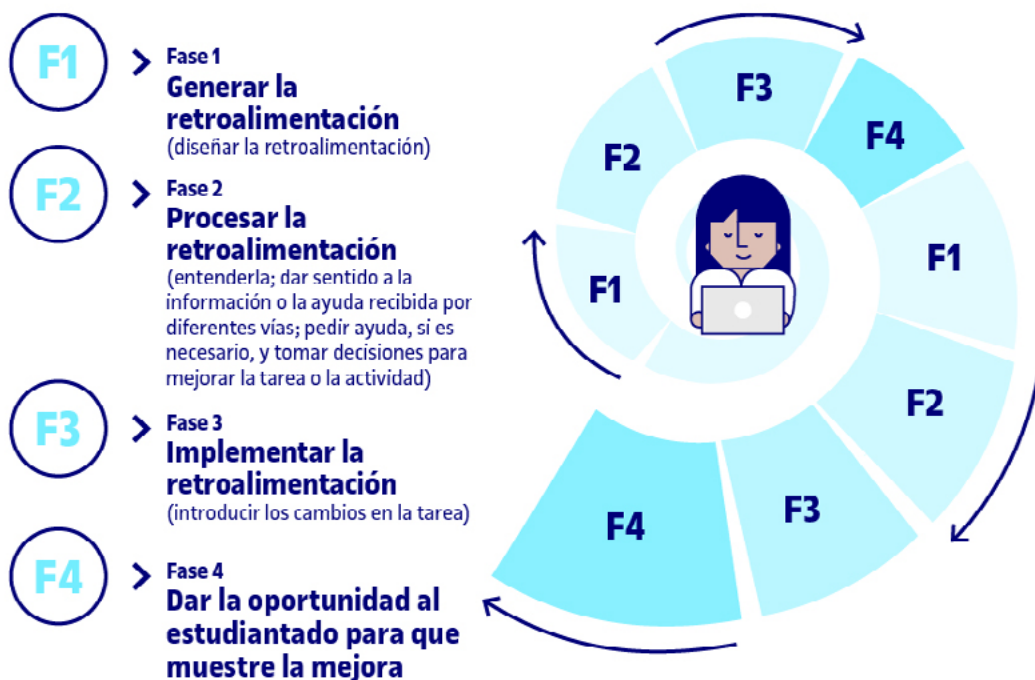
F1

Fase 1
Generar la retroalimentación
(diseñar la retroalimentación)

F2

Fase 2
Procesar la retroalimentación
(entenderla; dar sentido a la información o la ayuda recibida por diferentes vías; pedir ayuda, si es necesario, y tomar decisiones para mejorar la tarea o la actividad)

F3

Fase 3
Implementar la retroalimentación
(introducir los cambios en la tarea)

F4

Fase 4
Dar la oportunidad al estudiantado para que muestre la mejora

F3
F4
F2
F1
F1
F2
F3
F4